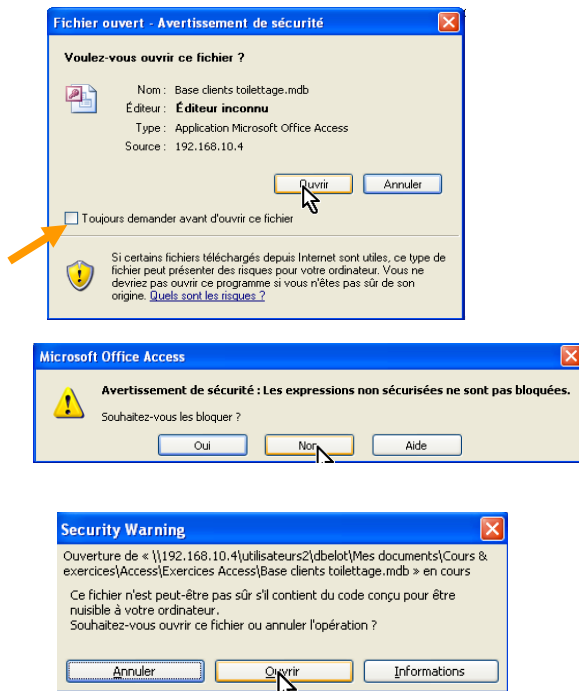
Fichier ouvert - Avertissement de sécurité

Voulez-vous ouvrir ce fichier ?

Nom : Base clients toilettage.mdb
Éditeur : Éditeur inconnu
Type : Application Microsoft Office Access
Source : 192.168.10.4

Ouvrir Annuler

Toujours demander avant d'ouvrir ce fichier

Si certains fichiers téléchargés depuis Internet sont utiles, ce type de fichier peut présenter des risques pour votre ordinateur. Vous ne devriez pas ouvrir ce programme si vous n'êtes pas sûr de son origine. Quels sont les risques ?

Microsoft Office Access

Avertissement de sécurité : Les expressions non sécurisées ne sont pas bloquées.

Souhaitez-vous les bloquer ?

Oui Non Aide

Security Warning

Ouverture de « \\192.168.10.4\utilisateurs2\dbelot\Mes documents\Cours & exercices\Access\Exercices Access\Base clients toilettage.mdb » en cours

Ce fichier n'est peut-être pas sûr s'il contient du code conçu pour être nuisible à votre ordinateur.
Souhaitez-vous ouvrir ce fichier ou annuler l'opération ?

Annuler Ouvrir Informations